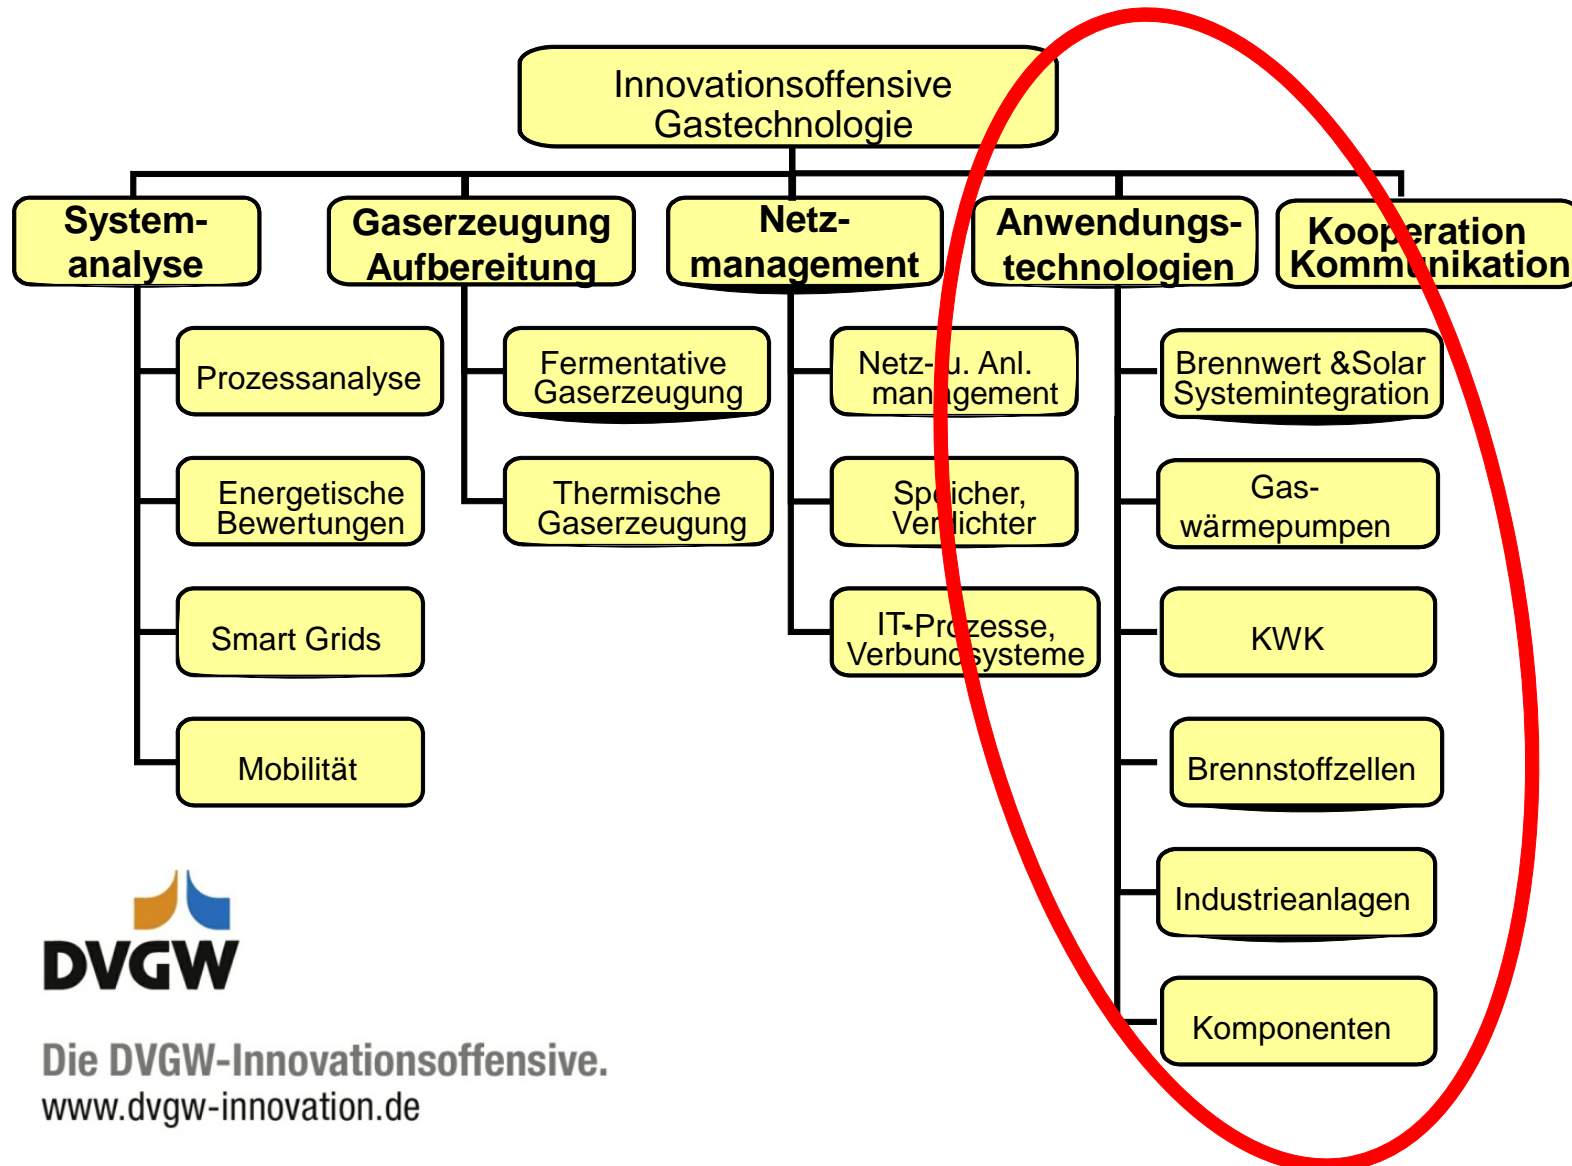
Innovationsoffensive Gastechnologie

System-analyse

Gaserzeugung Aufbereitung

Netz-management

Anwendungs-technologien

Kooperation Kommunikation

Prozessanalyse

Energetische Bewertungen

Smart Grids

Mobilität

Fermentative Gaserzeugung

Thermische Gaserzeugung

Netz- u. Anl. management

Speicher, Verdichter

IT-Prozesse, Verbundsysteme

Brennwert &Solar Systemintegration

Gas-wärmepumpen

KWK

Brennstoffzellen

Industrieanlagen

Komponenten

DVGW

Die DVGW-Innovationsoffensive.
www.dvgw-innovation.de